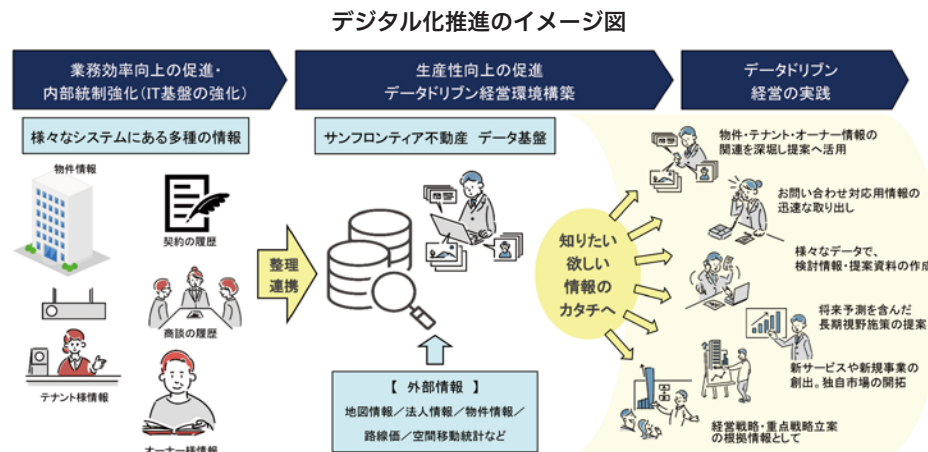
デジタル化推進のイメージ図

業務効率向上の促進・
内部統制強化（IT基盤の強化）

生産性向上の促進
データドリブン経営環境構築

データドリブン
経営の実践

様々なシステムにある多種の情報

物件情報

契約の履歴

商談の履歴

テナント様情報

オーナー様情報

整理
連携

サンフロンティア不動産　データ基盤

【　外部情報　】
地図情報／法人情報／物件情報／
路線価／空間移動統計など

知りたい
欲しい
情報の
カタチへ

物件・テナント・オーナー情報の
関連を深堀し提案へ活用

お問い合わせ対応用情報の
迅速な取り出し

様々なデータで、
検討情報・提案資料の作成

将来予測を含んだ
長期視野施策の提案

新サービスや新規事業の
創出。独自市場の開拓

経営戦略・重点戦略立案
の根拠情報として